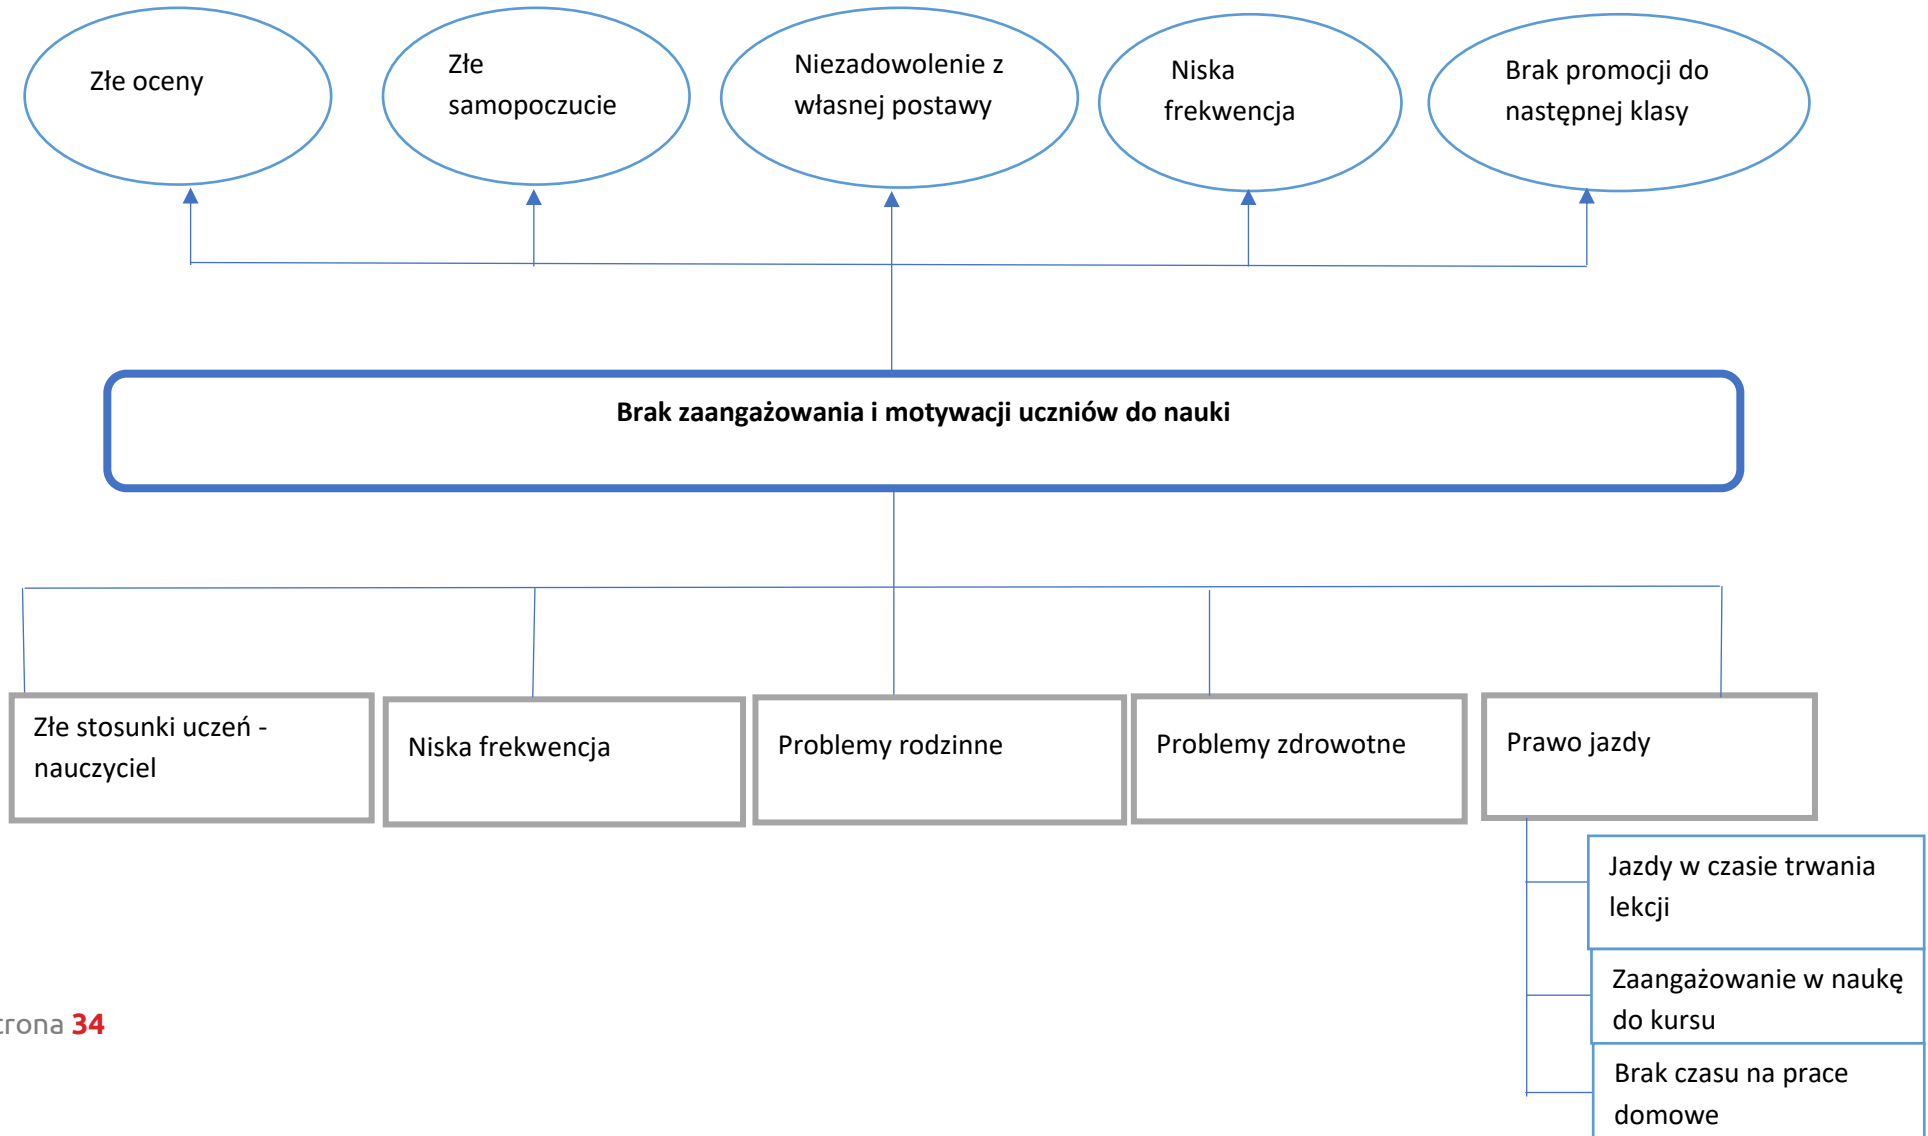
Złe oceny

Złe samopoczucie

Niezadowolenie z własnej postawy

Niska frekwencja

Brak promocji do następnej klasy

Brak zaangażowania i motywacji uczniów do nauki

Złe stosunki uczeń - nauczyciel

Niska frekwencja

Problemy rodzinne

Problemy zdrowotne

Prawo jazdy

Jazdy w czasie trwania lekcji

Zaangażowanie w naukę do kursu

Brak czasu na prace domowe

rona 34